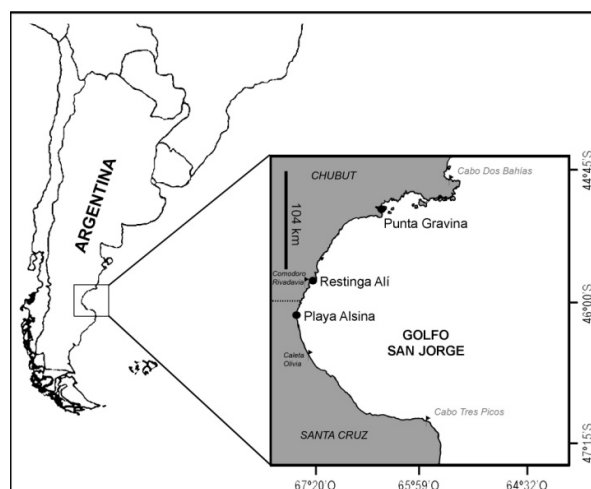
ARGENTINA

CHUBUT

Cabo Dos Bahías

104 km

Punta Gravina

Comodoro Rivadavia

Restinga Alí

Playa Alsina

GOLFO SAN JORGE

Caleta Olivia

Cabo Tres Picos

SANTA CRUZ

44°45'S

46°00'S

47°15'S

67°20'O

65°59'O

64°32'O